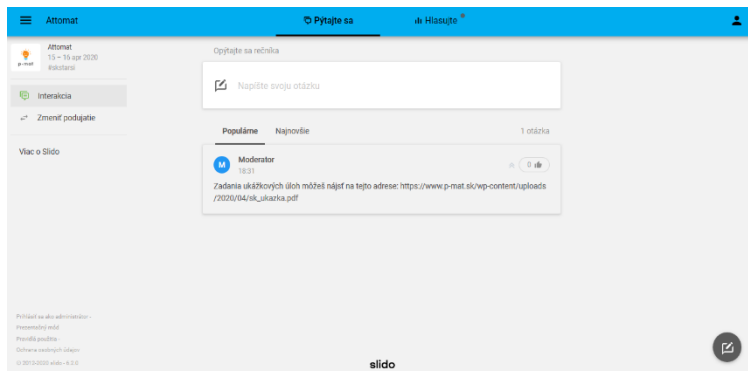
Attomat

Pýtajte sa

Hlasujte

Attomat
15 – 16 apr 2020
#skolarsi

p-mat

Interakcia

Zmeniť podujatie

Viac o Slido

Prihlásiť sa ako administrátor · Preneseniný mód · Pravidlá použitia · Ochrana osobných údajov

© 2012-2020 slido · 6.3.0

Opýtajte sa rečníka

Napíšte svoju otázku

Populárne Najnovšie 1 otázka

M Moderator
18:31

0

Zadania ukážkových úloh môžeš nájsť na tejto adrese: https://www.p-mat.sk/wp-content/uploads/2020/04/sk_ukarka.pdf

slido